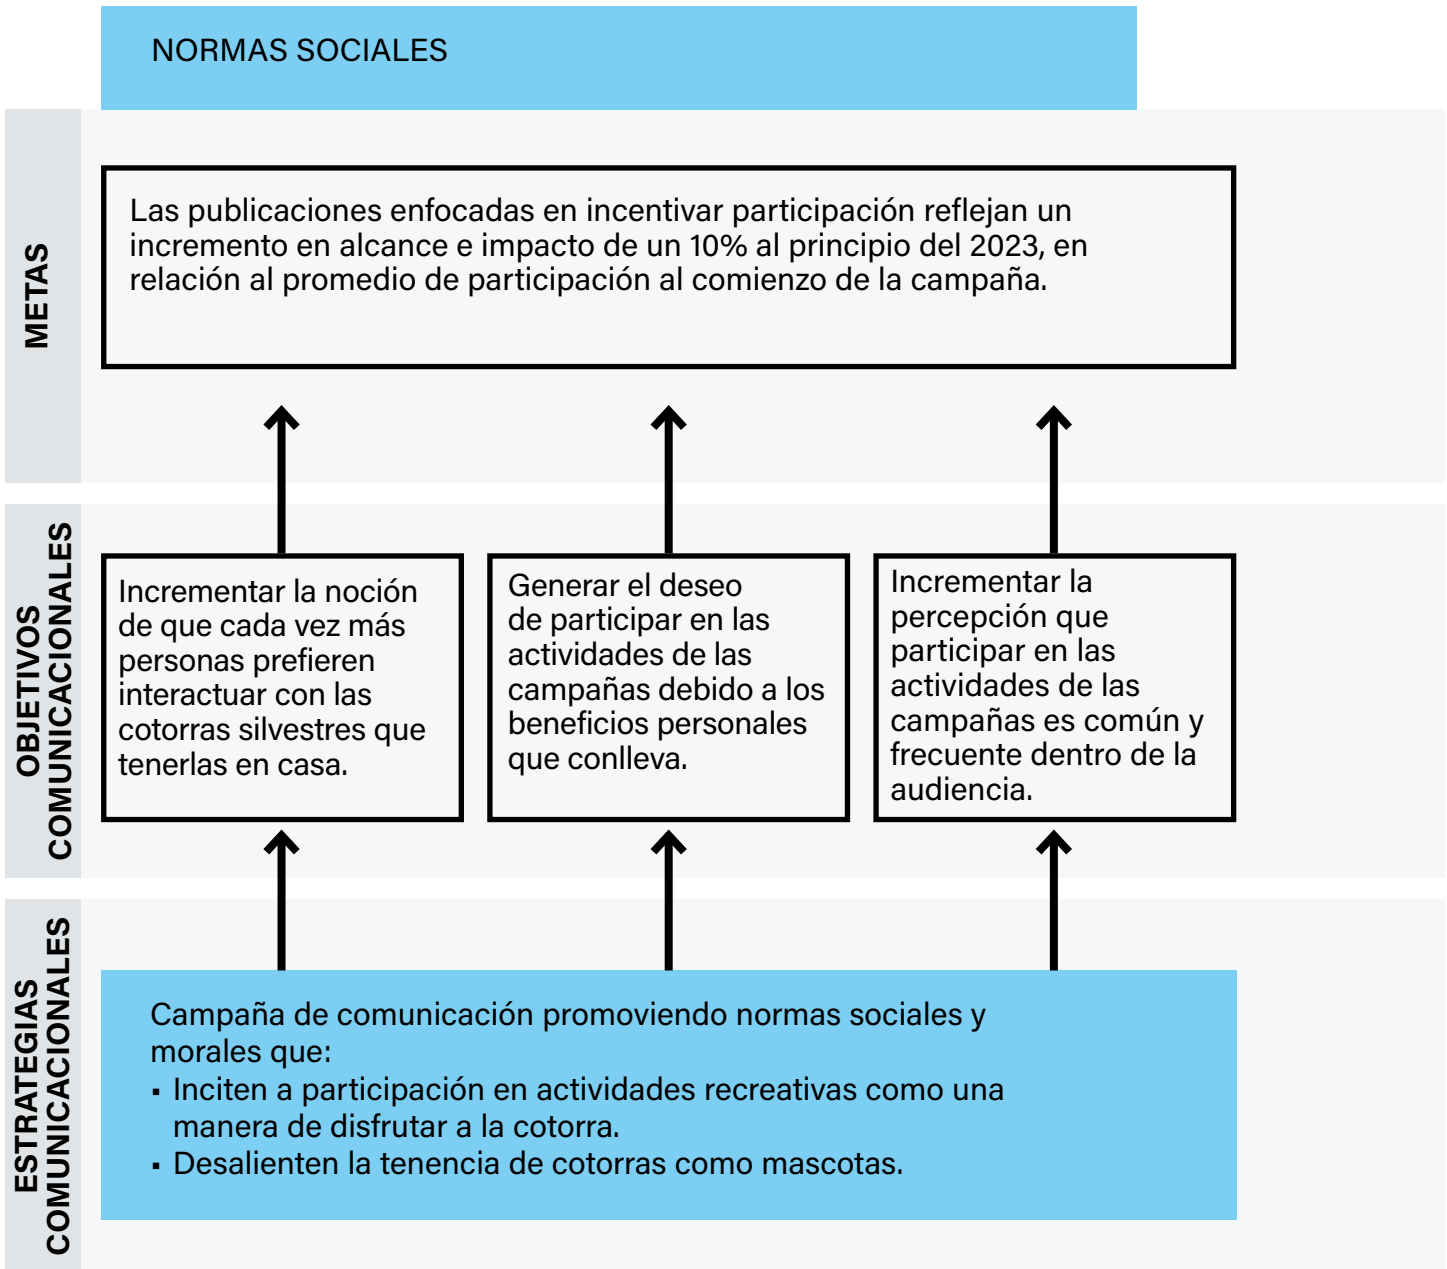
NORMAS SOCIALES

METAS

Las publicaciones enfocadas en incentivar participación reflejan un incremento en alcance e impacto de un 10% al principio del 2023, en relación al promedio de participación al comienzo de la campaña.

OBJETIVOS COMUNICACIONALES

Incrementar la noción de que cada vez más personas prefieren interactuar con las cotorras silvestres que tenerlas en casa.

Generar el deseo de participar en las actividades de las campañas debido a los beneficios personales que conlleva.

Incrementar la percepción que participar en las actividades de las campañas es común y frecuente dentro de la audiencia.

ESTRATEGIAS COMUNICACIONALES

Campaña de comunicación promoviendo normas sociales y morales que:
▪ Inciten a participación en actividades recreativas como una manera de disfrutar a la cotorra.
▪ Desalienten la tenencia de cotorras como mascotas.